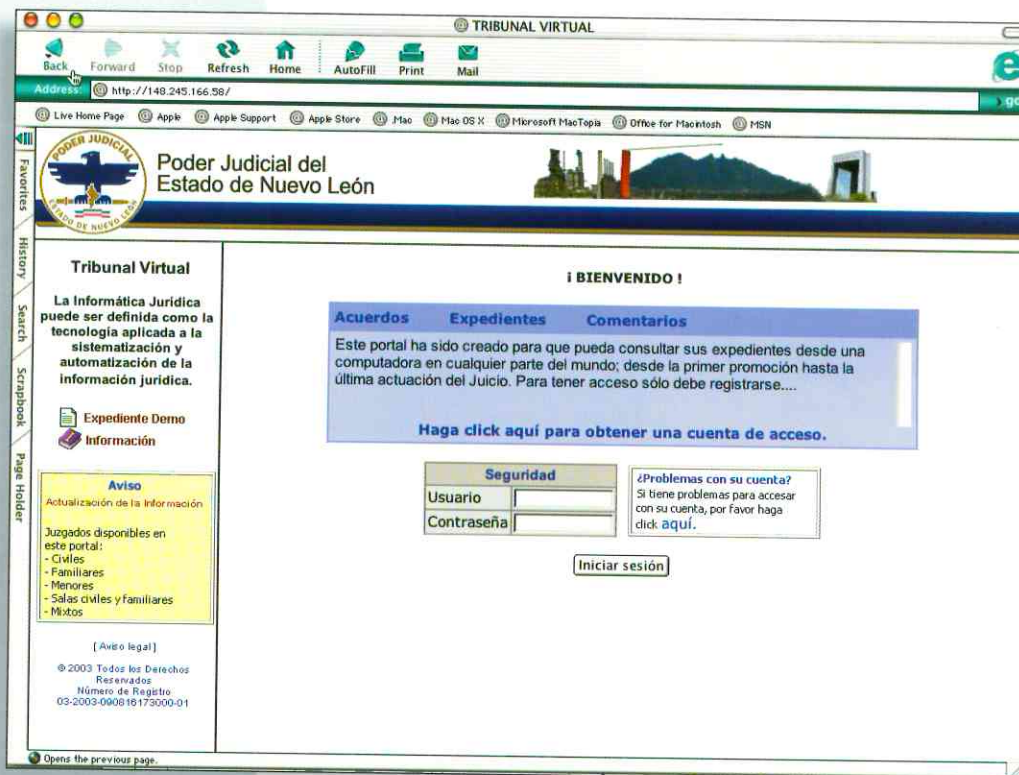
TRIBUNAL VIRTUAL

Back Forward Stop Refresh Home AutoFill Print Mail

Address: http://148.245.166.58/

go

Live Home Page Apple Apple Support Apple Store .Mac Mac OS X Microsoft MacTopia Office for Macintosh MSN

Favorites History Search Scrapbook Page Holder

PODER JUDICIAL ESTADO DE NUEVO LEÓN

Poder Judicial del Estado de Nuevo León

Tribunal Virtual

La Informática Juridica puede ser definida como la tecnología aplicada a la sistematización y automatización de la información juridica.

Expediente Demo
Información

Aviso
Actualización de la Información

Juzgados disponibles en este portal:
- Civiles
- Familiares
- Menores
- Salas civiles y familiares
- Mixtos

[Aviso legal]

© 2003 Todos los Derechos Reservados
Número de Registro
03-2003-090816173000-01

¡ BIENVENIDO !

Acuerdos Expedientes Comentarios

Este portal ha sido creado para que pueda consultar sus expedientes desde una computadora en cualquier parte del mundo; desde la primer promoción hasta la última actuación del Juicio. Para tener acceso sólo debe registrarse....

Haga click aquí para obtener una cuenta de acceso.

| Seguridad | |
|---|---|
| Usuario | |
| Contraseña | |

¿Problemas con su cuenta?
Si tiene problemas para accesar con su cuenta, por favor haga click aquí.

Iniciar sesión

Opens the previous page.